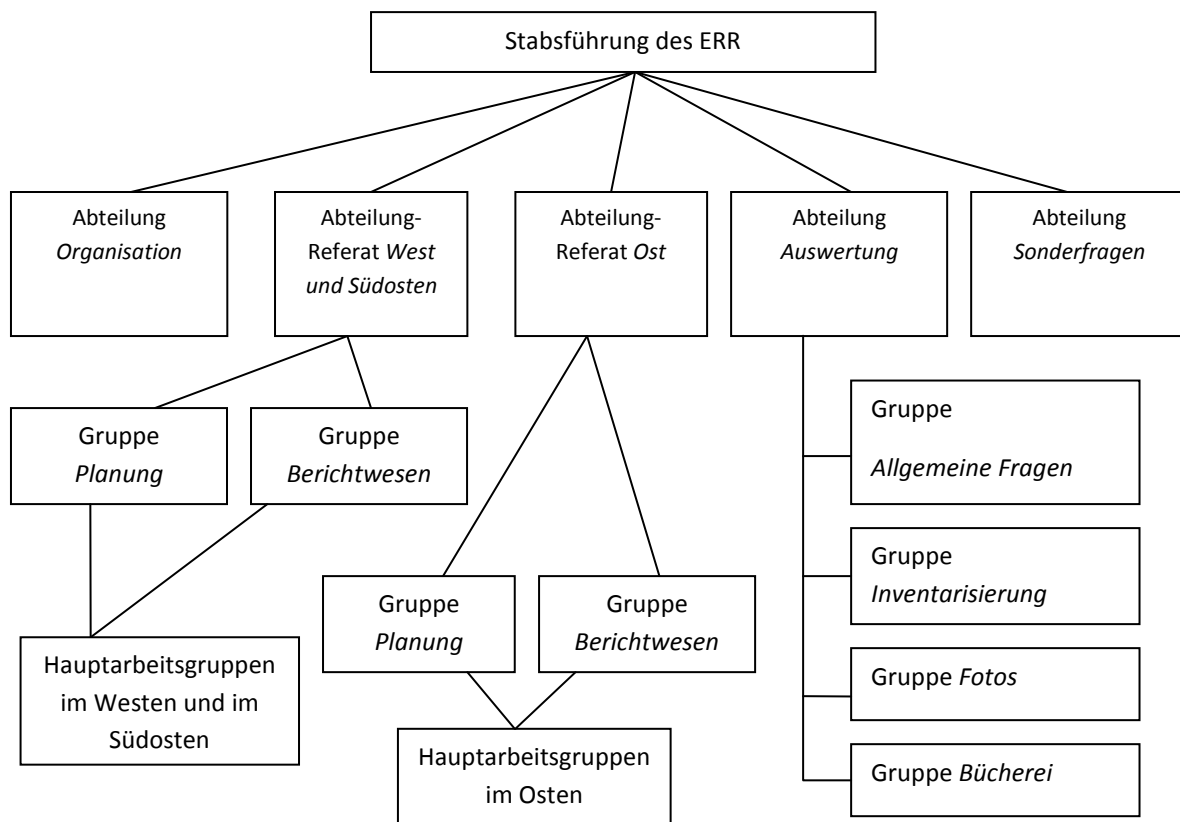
Stabsführung des ERR

Abteilung *Organisation*

Abteilung-Referat *West und Südosten*

Abteilung-Referat *Ost*

Abteilung *Auswertung*

Abteilung *Sonderfragen*

Gruppe *Planung*

Gruppe *Berichtwesen*

Hauptarbeitsgruppen im Westen und im Südosten

Gruppe *Planung*

Gruppe *Berichtwesen*

Hauptarbeitsgruppen im Osten

Gruppe *Allgemeine Fragen*

Gruppe *Inventarisierung*

Gruppe *Fotos*

Gruppe *Bücherei*